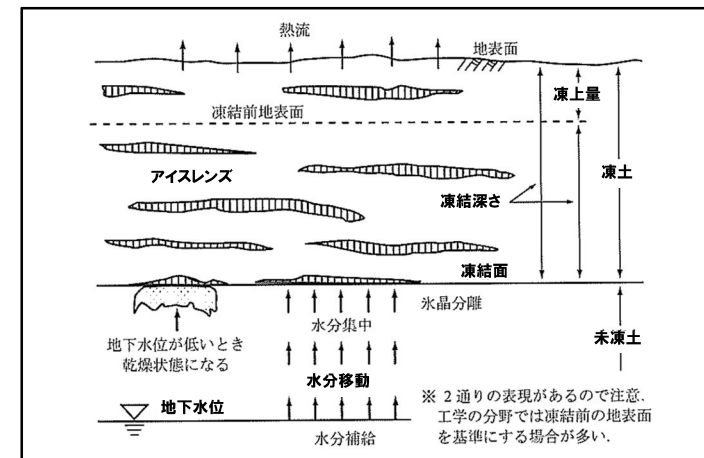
熱流

地表面

凍上量

凍結前地表面

凍土

アイスレンズ

凍結深さ

凍結面

氷晶分離

未凍土

水分集中

地下水位が低いとき乾燥状態になる

水分移動

地下水位

※ 2通りの表現があるので注意、工学の分野では凍結前の地表面を基準にする場合が多い.

水分補給